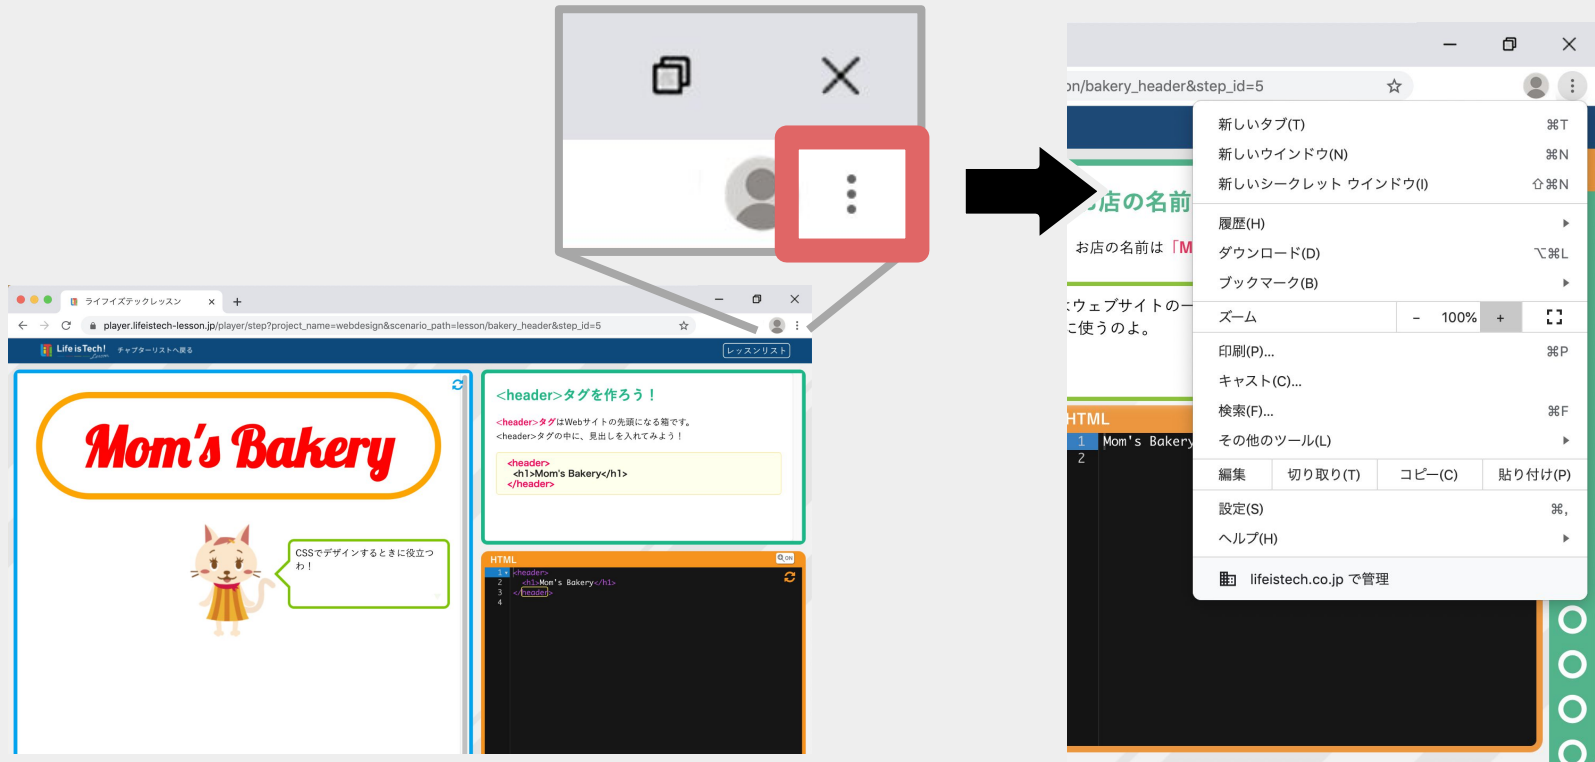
ライフイズテックレッスン
player.lifeistech-lesson.jp/player/step?project_name=webdesign&scenario_path=lesson/bakery_header&step_id=5
Life is Tech! Lesson チャプターリストへ戻る
レッスンリスト

Mom's Bakery

CSSでデザインするときに役立つわ！

<header>タグを作ろう！
<header>タグはWebサイトの先頭になる箱です。
<header>タグの中に、見出しを入れてみよう！

<header>
<h1>Mom's Bakery</h1>
</header>

HTML
1 <header>
2 <h1>Mom's Bakery</h1>
3 </header>
4

n/bakery_header&step_id=5
店の名前
お店の名前は「M
ウェブサイトの一
使うのよ。
HTML
1 Mom's Bakery
2

新しいタブ(T) ⌘T
新しいウインドウ(N) ⌘N
新しいシークレット ウインドウ(I) ⇧⌘N
履歴(H)
ダウンロード(D) ⌥⌘L
ブックマーク(B)
ズーム - 100% +
印刷(P)... ⌘P
キャスト(C)...
検索(F)... ⌘F
その他のツール(L)
編集 切り取り(T) コピー(C) 貼り付け(P)
設定(S) ⌘,
ヘルプ(H)
lifeistech.co.jp で管理